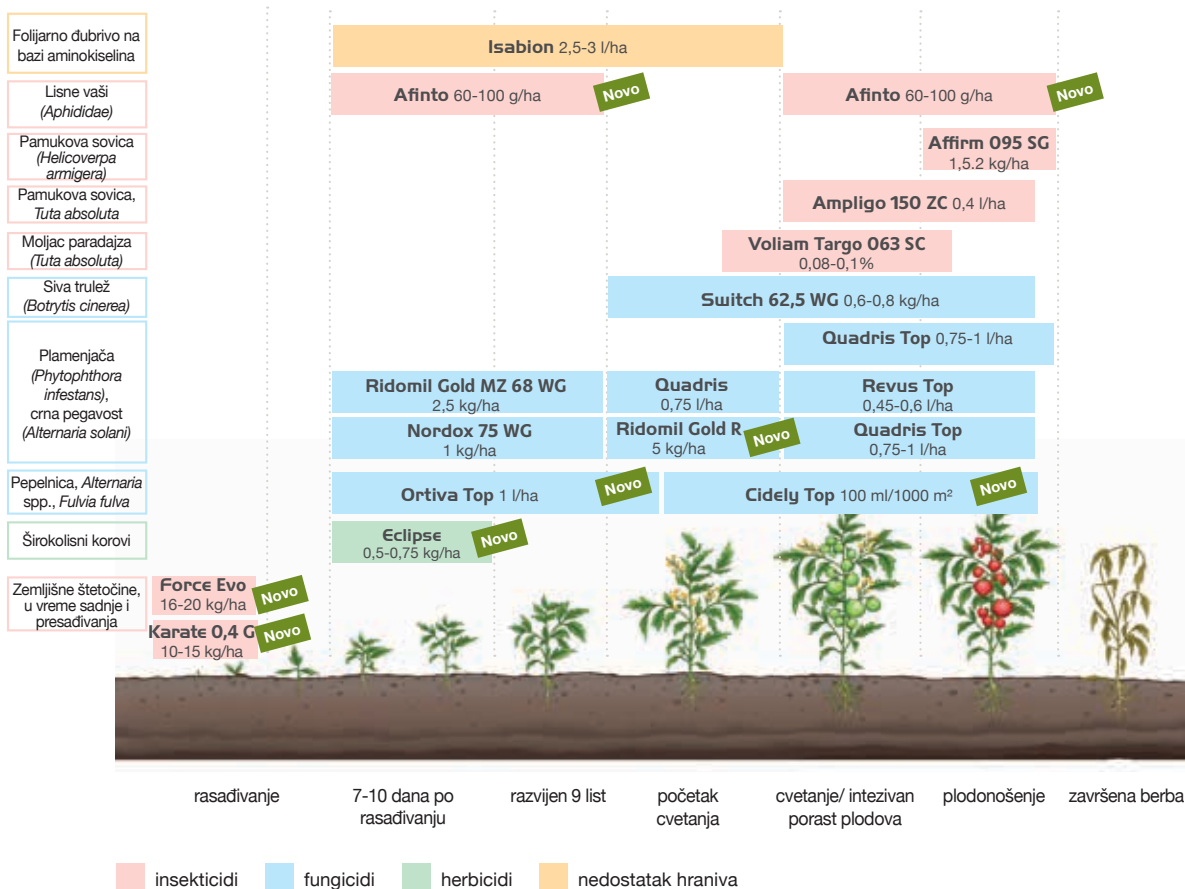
Folijarno đubrivo na bazi aminokiselina

Isabion 2,5-3 l/ha

Lisne vaši (Aphididae)

Afinto 60-100 g/ha Novo

Afinto 60-100 g/ha Novo

Pamukova sovica (Helicoverpa armigera)

Affirm 095 SG 1,5.2 kg/ha

Pamukova sovica, Tuta absoluta

Ampligo 150 ZC 0,4 l/ha

Moljac paradajza (Tuta absoluta)

Voliam Targo 063 SC 0,08-0,1%

Siva trulež (Botrytis cinerea)

Switch 62,5 WG 0,6-0,8 kg/ha

Plamenjača (Phytophthora infestans), crna pegavost (Alternaria solani)

Quadris Top 0,75-1 l/ha

Ridomil Gold MZ 68 WG 2,5 kg/ha

Quadris 0,75 l/ha

Revus Top 0,45-0,6 l/ha

Nordox 75 WG 1 kg/ha

Ridomil Gold R 5 kg/ha Novo

Quadris Top 0,75-1 l/ha

Pepelnica, Alternaria spp., Fulvia fulva

Ortiva Top 1 l/ha Novo

Cidely Top 100 ml/1000 m² Novo

Širokolisni korovi

Eclipse 0,5-0,75 kg/ha Novo

Zemljišne štetočine, u vreme sadnje i presađivanja

Force Evo 16-20 kg/ha Novo

Karate 0,4 G 10-15 kg/ha Novo

rasađivanje

7-10 dana po rasađivanju

razvijen 9 list

početak cvetanja

cvetanje/ intezivan porast plodova

plodonošenje

završena berba

insekticidi fungicidi herbicidi nedostatak hraniva